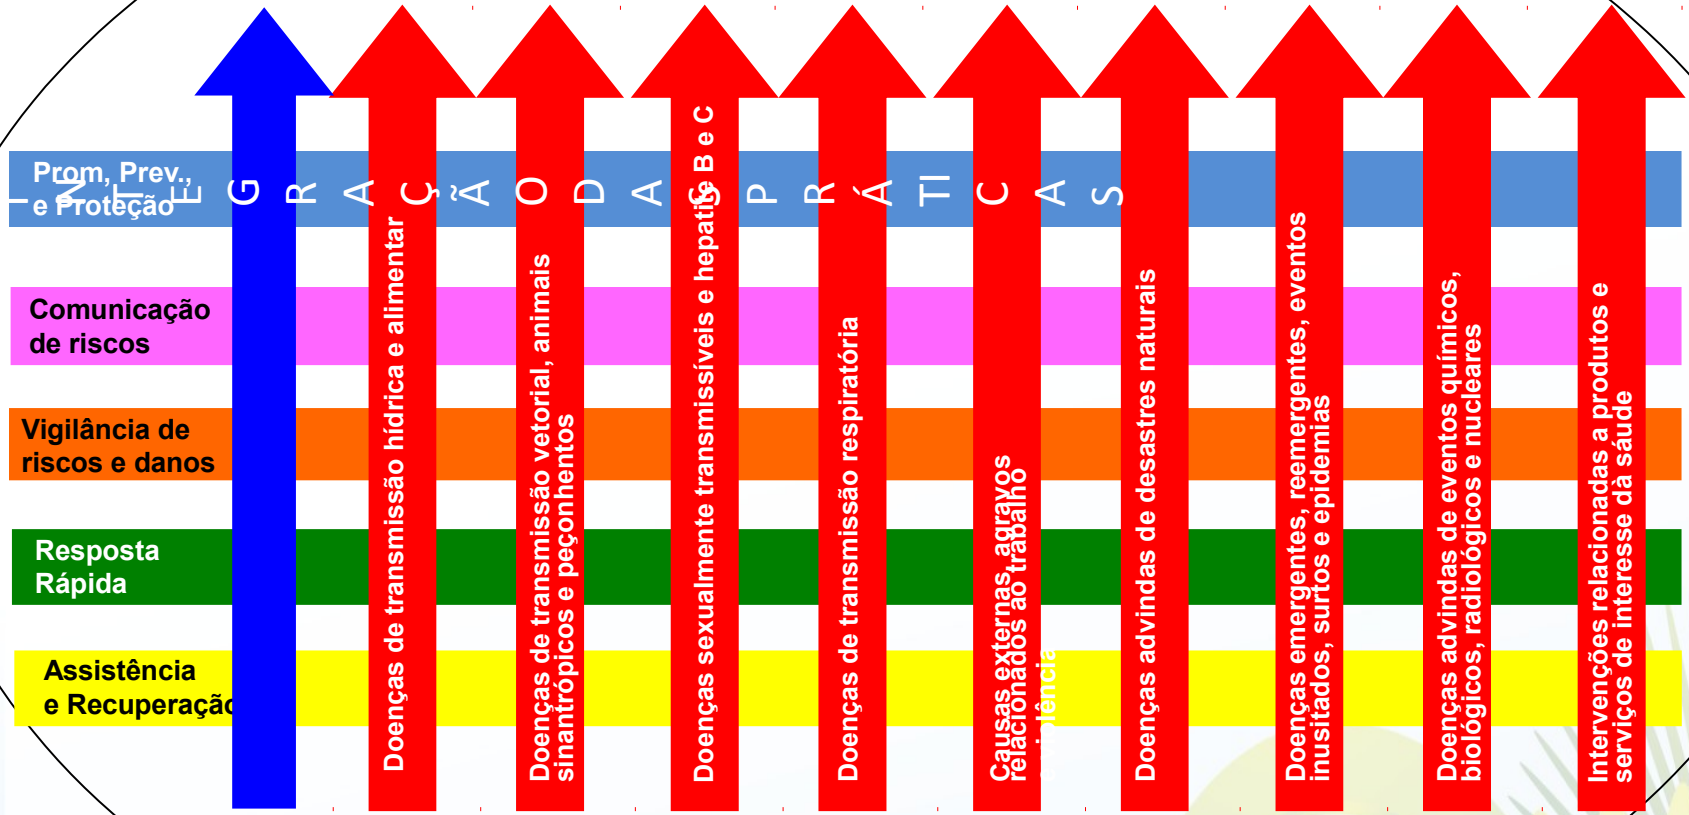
Prom, Prev., e Proteção

I N T E G R A Ç Ã O D A S P R Á TI C A S

Comunicação de riscos

Vigilância de riscos e danos

Resposta Rápida

Assistência e Recuperação

Doenças de transmissão hídrica e alimentar

Doenças de transmissão vetorial, animais sinantrópicos e peçonhentos

Doenças sexualmente transmissíveis e hepatite B e C

Doenças de transmissão respiratória

Causas externas, agravos relacionados ao trabalho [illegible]lência

Doenças advindas de desastres naturais

Doenças emergentes, reemergentes, eventos inusitados, surtos e epidemias

Doenças advindas de eventos químicos, biológicos, radiológicos e nucleares

Intervenções relacionadas a produtos e serviços de interesse da saúde